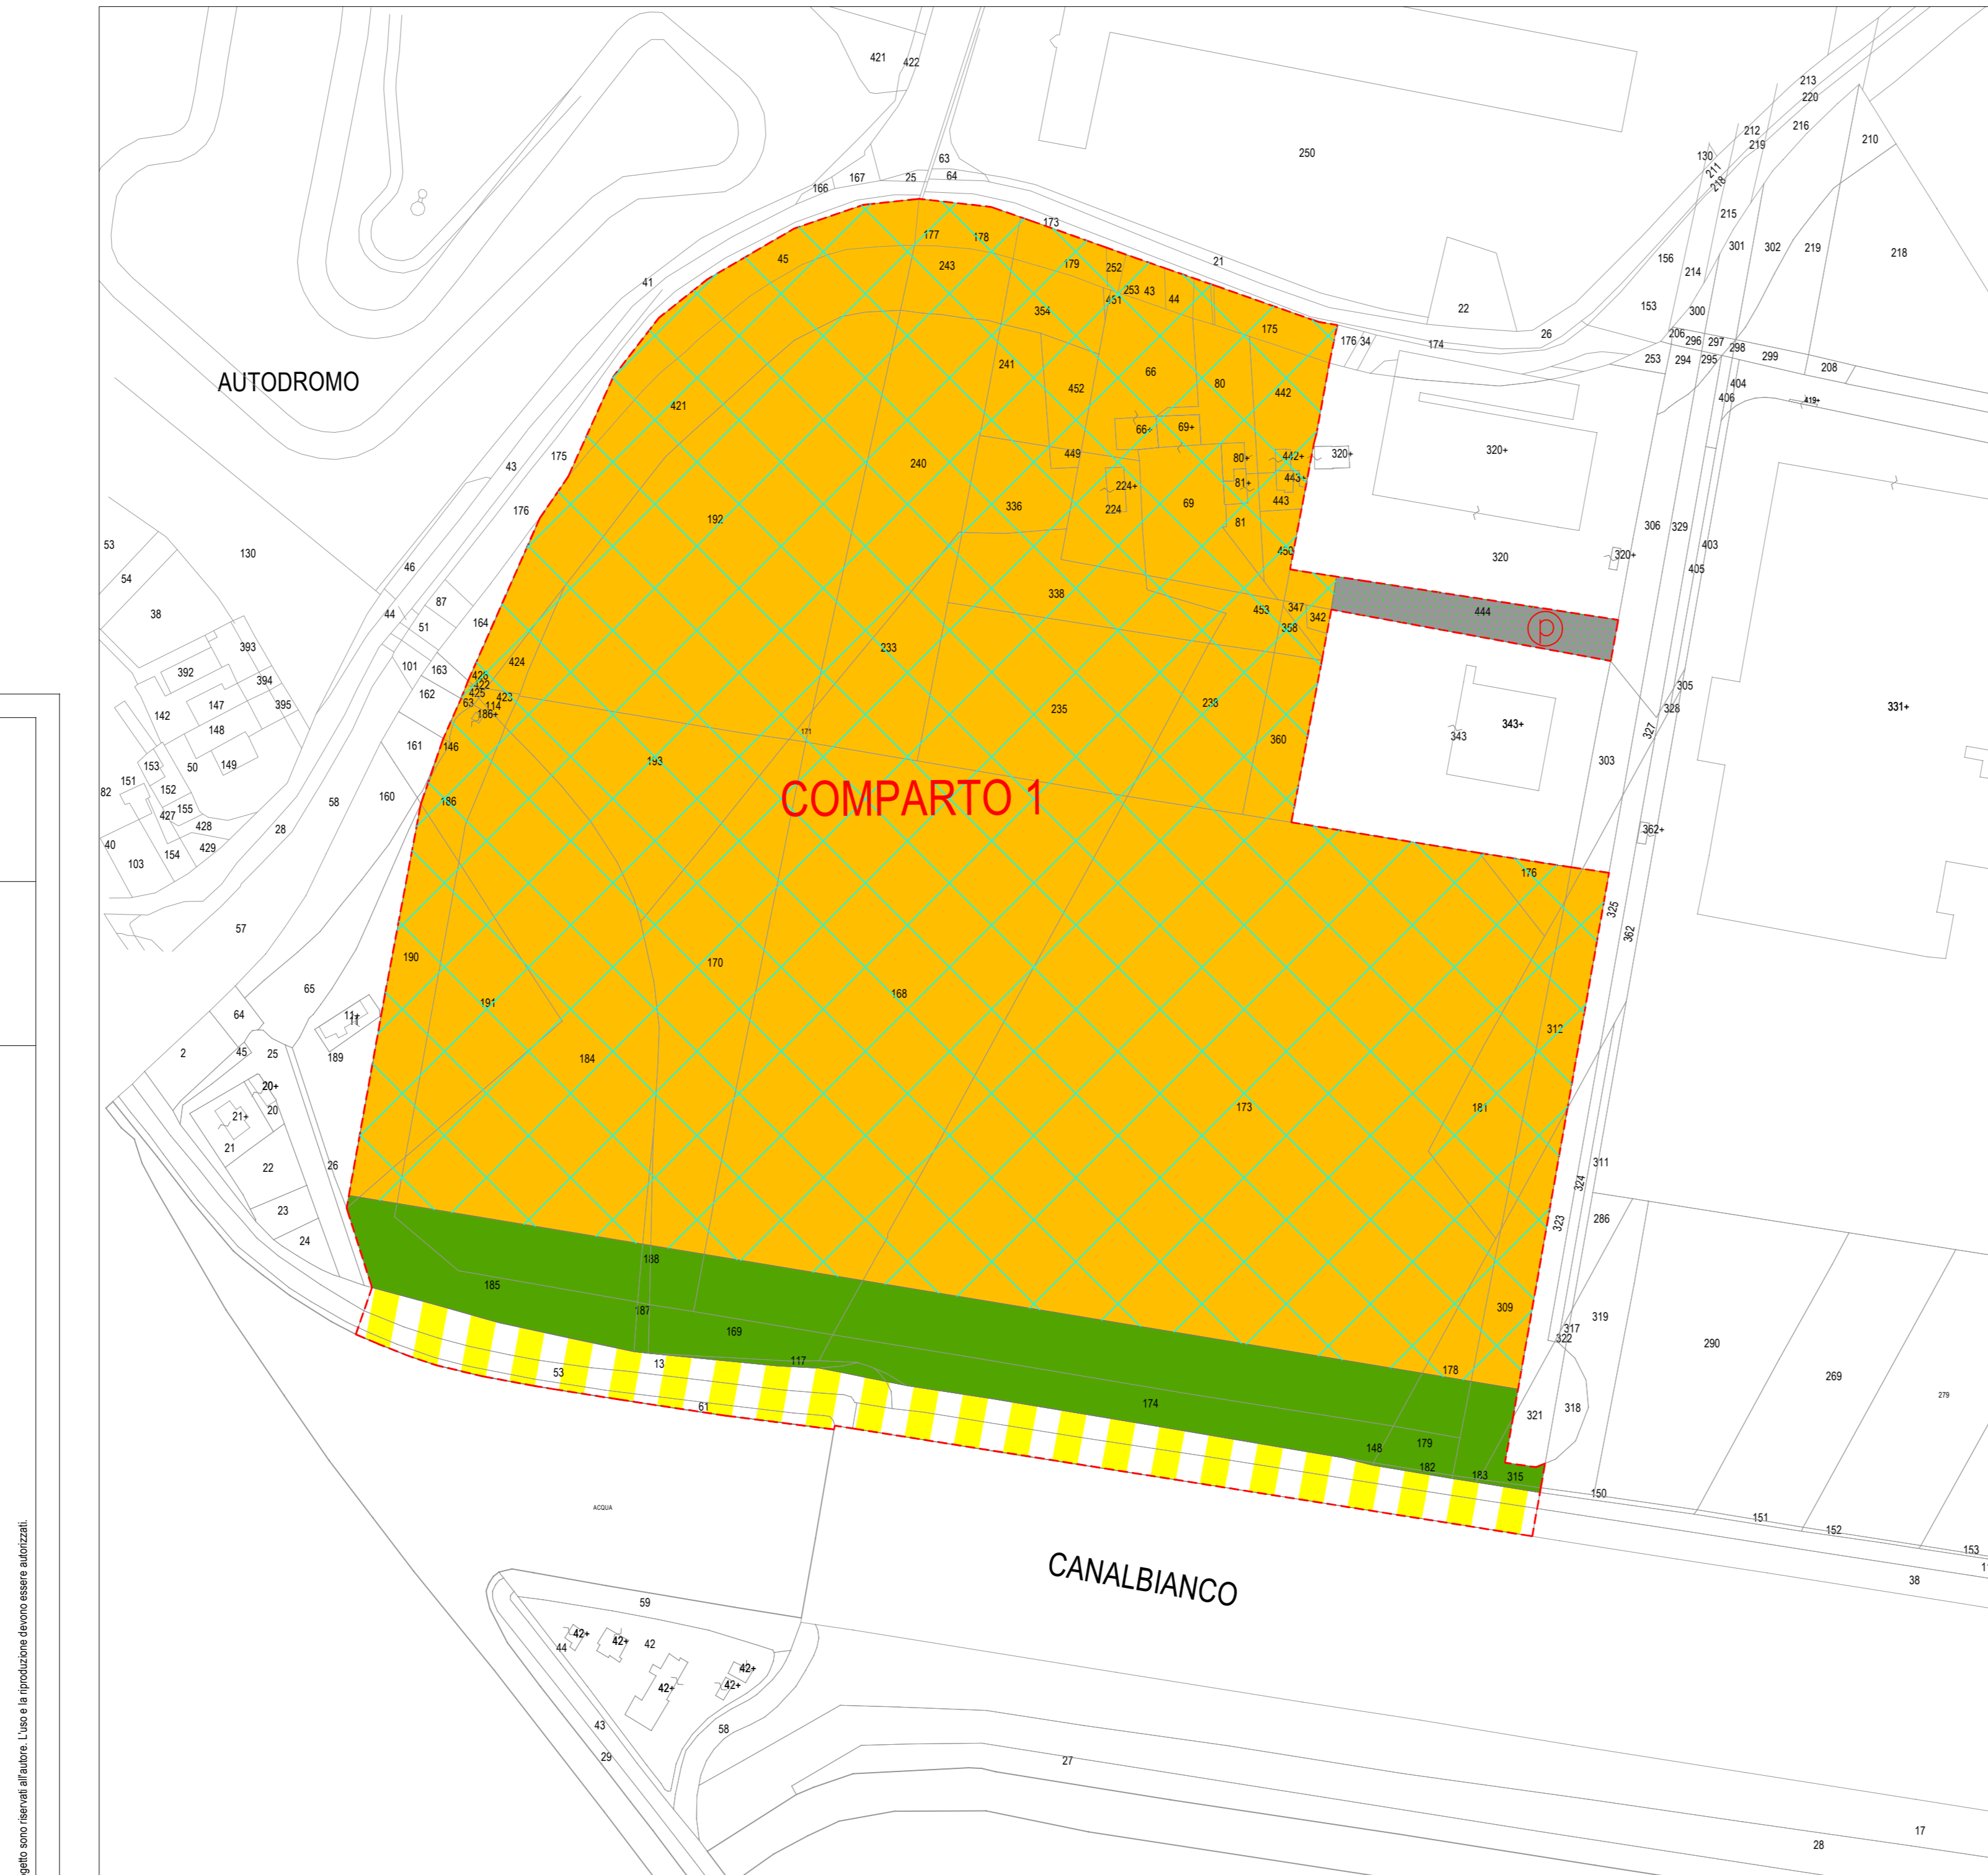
AUTODROMO

COMPARTO 1

CANALBIANCO

P

ACQUA

421 422 63 64 166 167 25 250 213 220 212 216 219 210 130 211 218 215 173 177 178 45 243 179 252 21 253 43 44 451 41 354 175 22 26 176 34 174 156 214 301 302 219 218 153 300 206 296 297 298 299 253 294 295 208 404 406 419+ 241 452 66 80 442 421 66+ 69+ 320+ 320+ 449 240 80+ 442+ 443+ 81+ 224+ 224 69 443 336 81 175 43 176 192 306 329 403 405 320 320+ 450 453 347 342 358 444 338 233 235 238 360 343 343+ 303 305 328 327 331+ 171 193 362+ 176 325 362 190 170 168 191 312 184 173 181 311 324 323 286 188 185 187 169 309 319 317 322 290 269 279 13 117 178 53 61 174 321 318 148 179 182 183 315 150 151 152 153 38 59 42+ 42+ 42 44 42+ 42+ 42+ 43 58 29 27 28 17 53 54 130 38 393 392 394 395 142 147 148 153 50 149 151 82 152 155 427 428 154 429 40 103 28 58 160 161 101 163 162 46 44 87 51 164 424 426 422 425 423 63 114 186+ 146 186 57 65 64 2 45 25 11 11 189 20+ 21+ 20 21 22 23 24 26

getto sono riservati all'autore. L'uso e la riproduzione devono essere autorizzati.